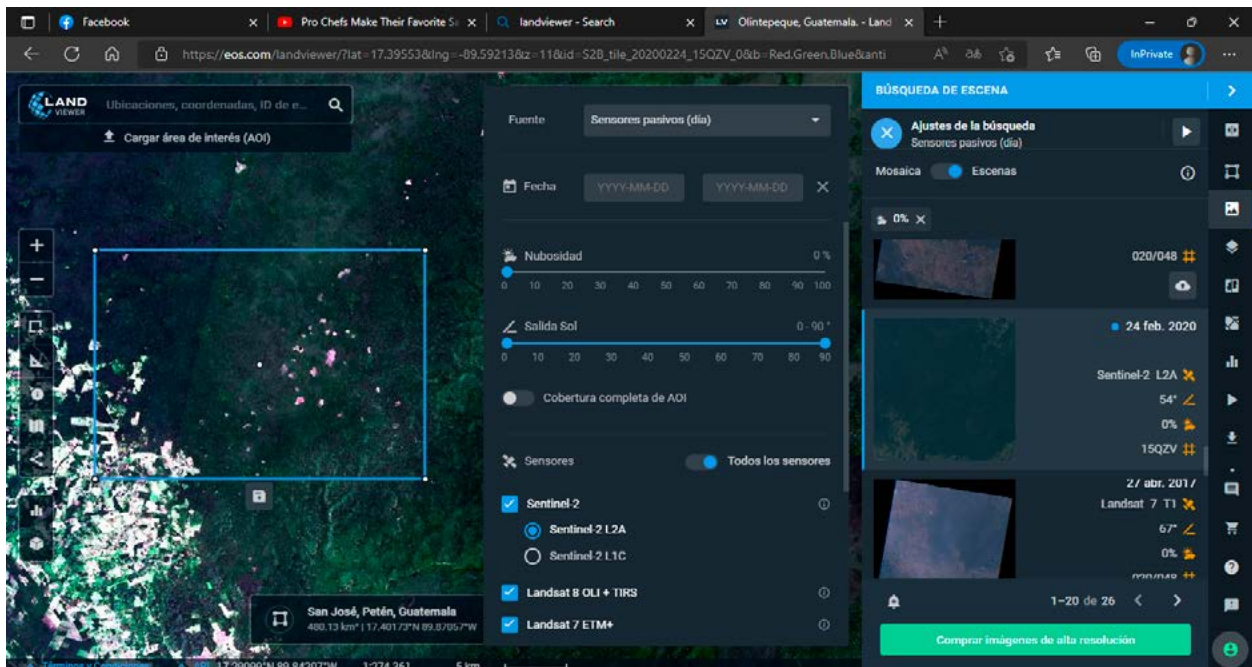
Facebook | Pro Chefs Make Their Favorite S | landviewer - Search | Olintepeque, Guatemala. - Land

https://eos.com/landviewer/?lat=17.39553&lng=-89.59213&z=11&id=S2B_tile_20200224_15QZV_0&b=Red,Green,Blue&anti

InPrivate

LAND VIEWER

Ubicaciones, coordenadas, ID de e...

Cargar área de interés (AOI)

Fuente

Sensores pasivos (día)

Fecha

YYYY-MM-DD

YYYY-MM-DD

Nubosidad

0 %

0 10 20 30 40 50 60 70 80 90 100

Salida Sol

0 - 90 °

0 10 20 30 40 50 60 70 80 90

Cobertura completa de AOI

Sensores

Todos los sensores

Sentinel-2

Sentinel-2 L2A

Sentinel-2 L1C

Landsat 8 OLI + TIRS

Landsat 7 ETM+

San José, Petén, Guatemala

480.13 km² | 17.40173°N 89.87057°W

Términos y Condiciones

17.20000°N 89.84207°W

1:274 261

5 km

BÚSQUEDA DE ESCENA

Ajustes de la búsqueda

Sensores pasivos (día)

Mosaica

Escenas

0%

020/048

24 feb. 2020

Sentinel-2 L2A

54°

0%

15QZV

27 abr. 2017

Landsat 7 T1

67°

0%

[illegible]

1–20 de 26

Comprar imágenes de alta resolución